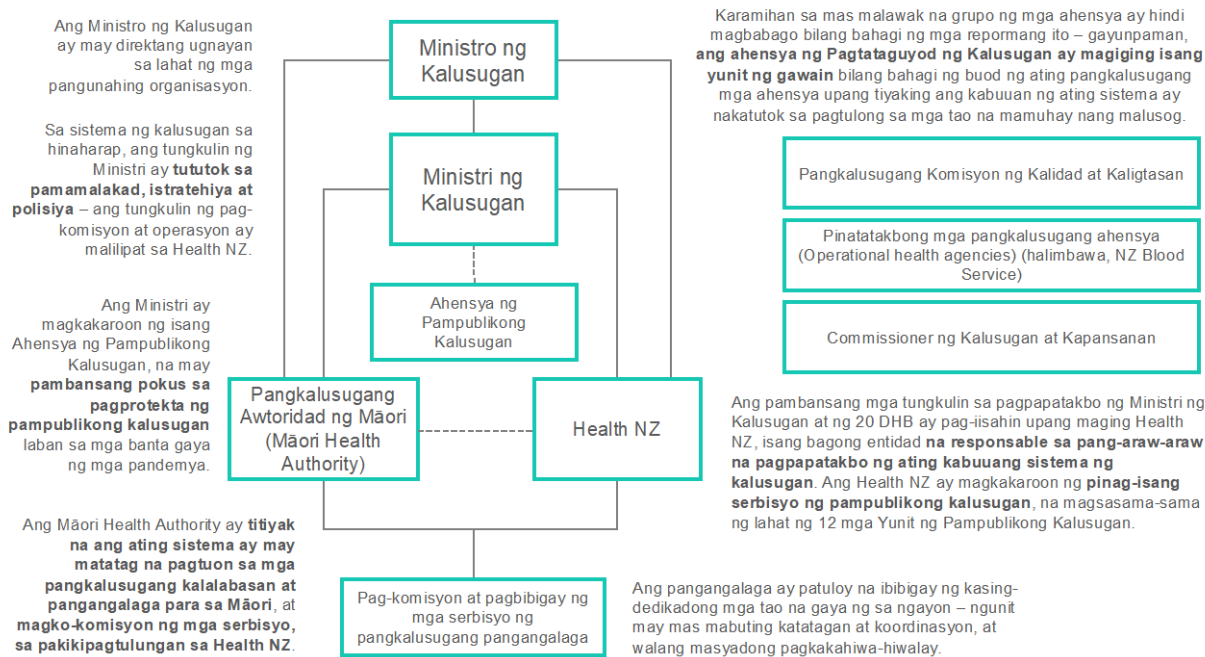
Ang Ministro ng Kalusugan ay may direktang ugnayan sa lahat ng mga pangunahing organisasyon.

Sa sistema ng kalusugan sa hinaharap, ang tungkulin ng Ministri ay **tututok sa pamamalakad, istratehiya at polisiya** – ang tungkulin ng pag-komisyon at operasyon ay malilipat sa Health NZ.

Ang Ministri ay magkakaroon ng isang Ahensya ng Pampublikong Kalusugan, na may **pambansang pokus sa pagprotekta ng pampublikong kalusugan** laban sa mga banta gaya ng mga pandemya.

Ang Māori Health Authority ay **titiyak na ang ating sistema ay may matatag na pagtuon sa mga pangkalusugang kalalabasan at pangangalaga para sa Māori**, at **magko-komisyon ng mga serbisyo, sa pakikipagtulungan sa Health NZ**.

Ministro ng Kalusugan

Ministri ng Kalusugan

Ahensya ng Pampublikong Kalusugan

Pangkalusugang Awtoridad ng Māori (Māori Health Authority)

Health NZ

Pag-komisyon at pagbibigay ng mga serbisyo ng pangkalusugang pangangalaga

Karamihan sa mas malawak na grupo ng mga ahensya ay hindi magbabago bilang bahagi ng mga repormang ito – gayunpaman, **ang ahensya ng Pagtataguyod ng Kalusugan ay magiging isang yunit ng gawain** bilang bahagi ng buod ng ating pangkalusugang mga ahensya upang tiyaking ang kabuuan ng ating sistema ay nakatutok sa pagtulong sa mga tao na mamuhay nang malusog.

Pangkalusugang Komisyon ng Kalidad at Kaligtasan

Pinatatakbong mga pangkalusugang ahensya (Operational health agencies) (halimbawa, NZ Blood Service)

Commissioner ng Kalusugan at Kapansanan

Ang pambansang mga tungkulin sa pagpapatakbo ng Ministri ng Kalusugan at ng 20 DHB ay pag-iisahin upang maging Health NZ, isang bagong entidad **na responsable sa pang-araw-araw na pagpapatakbo ng ating kabuuang sistema ng kalusugan**. Ang Health NZ ay magkakaroon ng **pinag-isang serbisyo ng pampublikong kalusugan**, na magsasama-sama ng lahat ng 12 mga Yunit ng Pampublikong Kalusugan.

Ang pangangalaga ay patuloy na ibibigay ng kasing-dedikadong mga tao na gaya ng sa ngayon – ngunit may mas mabuting katatagan at koordinasyon, at walang masyadong pagkakahiwa-hiwalay.